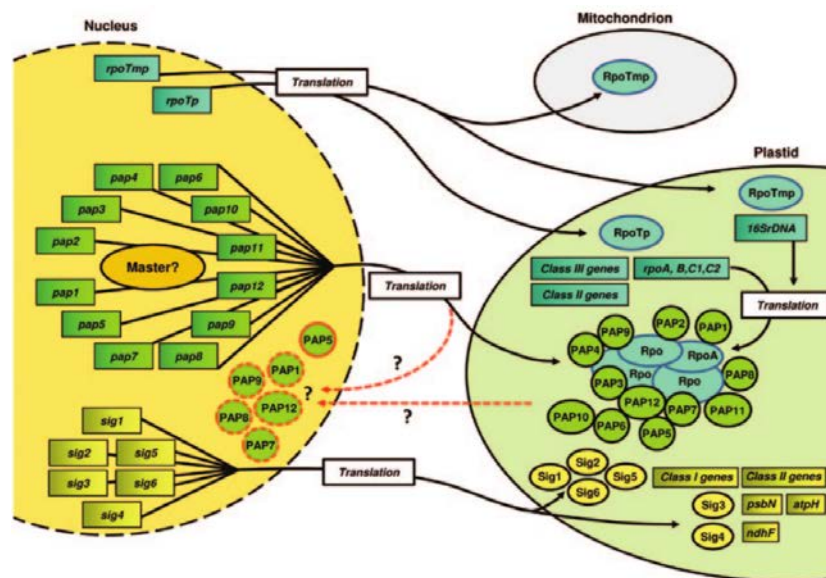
Nucleus

Mitochondrion

Plastid

rpoTmp
rpoTp
Translation
RpoTmp
RpoTmp
RpoTp
16SrDNA

pap4
pap6
pap3
pap10
pap2
pap11
Master?
pap1
pap12
pap5
pap9
pap7
pap8

Translation

Class III genes
rpoA, B,C1,C2
Class II genes
Translation

PAP5
PAP1
PAP9
?
PAP12
PAP8
PAP7
?
?

PAP9
PAP2
PAP1
PAP4
Rpo
RpoA
PAP3
Rpo
PAP8
PAP12
PAP10
PAP7
PAP11
PAP6
PAP5

sig1
sig2
sig5
sig3
sig6
sig4
Translation

Sig2
Sig1
Sig5
Sig6
Class I genes
Class II genes
Sig3
psbN
atpH
Sig4
ndhF